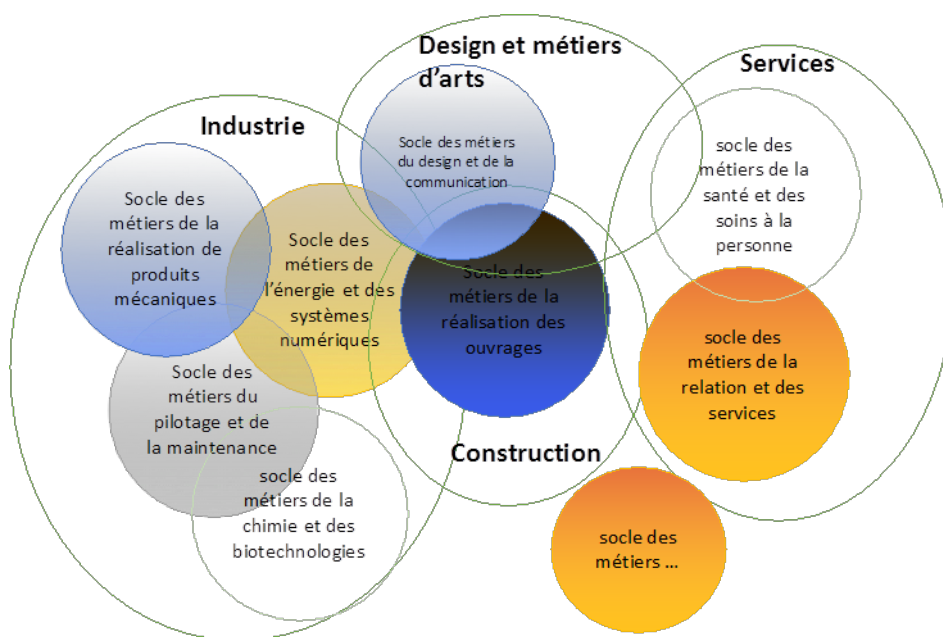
Design et métiers d'arts

Services

Industrie

Socle des métiers du design et de la communication

socle des métiers de la santé et des soins à la personne

Socle des métiers de la réalisation de produits mécaniques

Socle des métiers de l'énergie et des systèmes numériques

Socle des métiers de la réalisation des ouvrages

socle des métiers de la relation et des services

Socle des métiers du pilotage et de la maintenance

Construction

socle des métiers de la chimie et des biotechnologies

socle des métiers ...